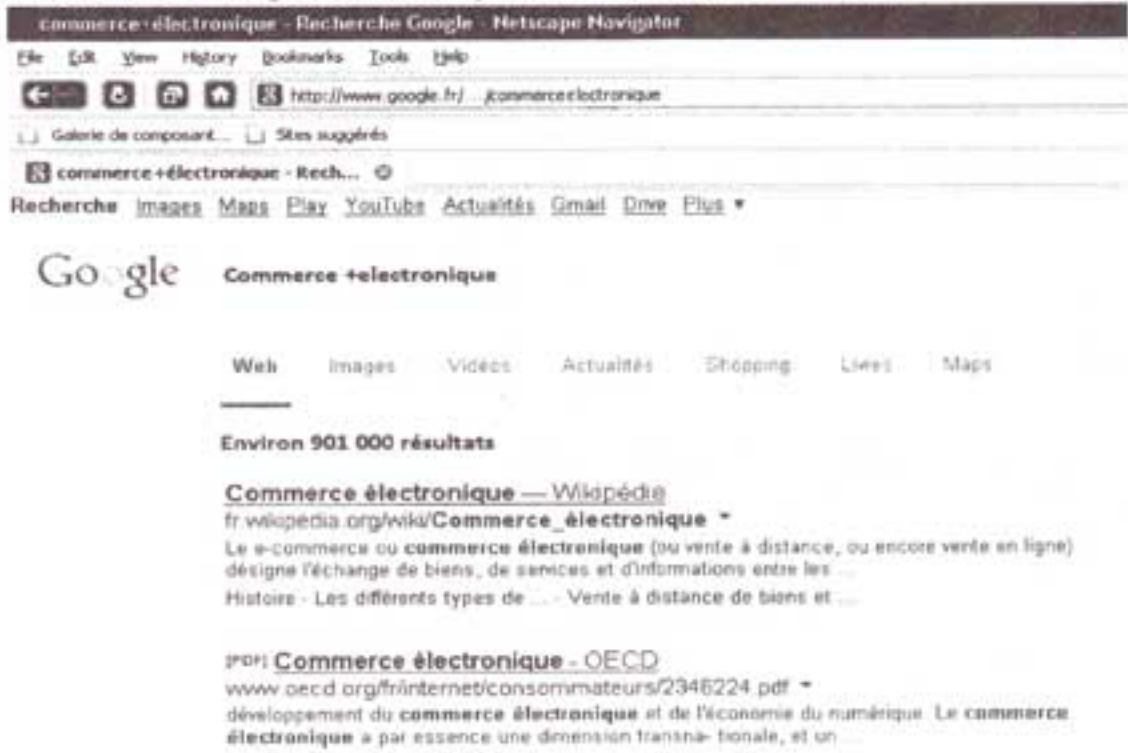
commerce+électronique - Recherche Google - Netscape Navigator

File Edit View History Bookmarks Tools Help

http://www.google.fr/ ...commerce+electronique

Galerie de composant... Sites suggérés

commerce+électronique - Rech...

Recherche Images Maps Play YouTube Actualités Gmail Drive Plus ▾

Google Commerce +electronique

Web Images Vidéos Actualités Shopping Livres Maps

Environ 901 000 résultats

Commerce électronique — Wikipédia
fr.wikipedia.org/wiki/Commerce_électronique ▾
Le e-commerce ou commerce électronique (ou vente à distance, ou encore vente en ligne) désigne l'échange de biens, de services et d'informations entre les ...
Histoire - Les différents types de ... - Vente à distance de biens et ...

[PDF] Commerce électronique - OECD
www.oecd.org/fr/internet/consommateurs/2346224.pdf ▾
développement du commerce électronique et de l'économie du numérique. Le commerce électronique a par essence une dimension transna- tionale, et un